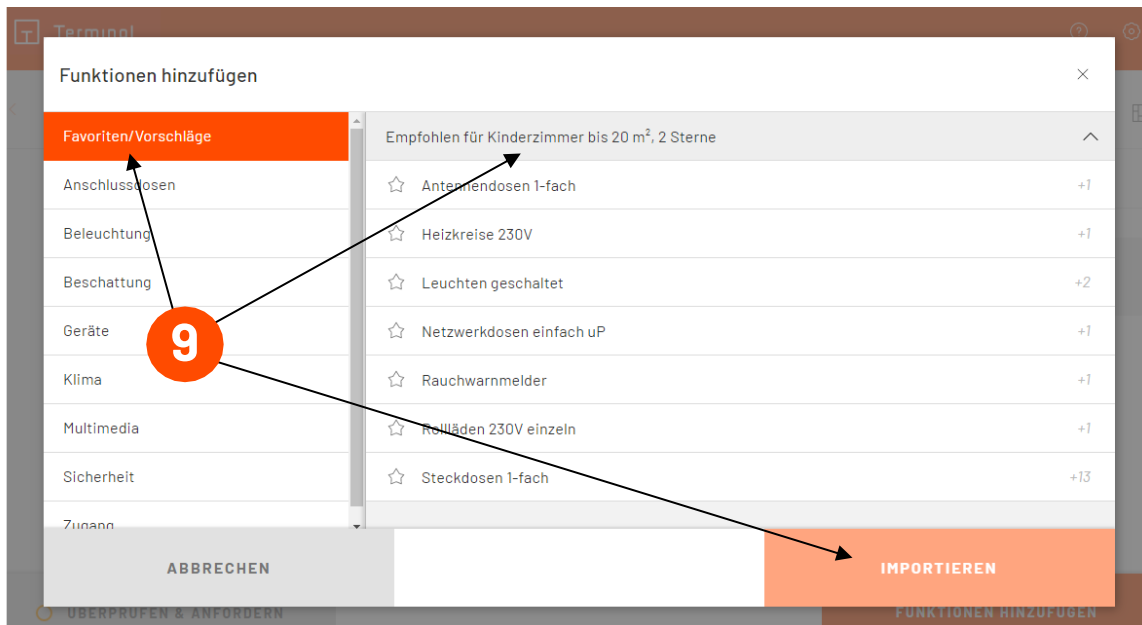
Terminal

Funktionen hinzufügen

×

Favoriten/Vorschläge

Anschlussdosen

Beleuchtung

Beschattung

Geräte

Klima

Multimedia

Sicherheit

Zugang

Empfohlen für Kinderzimmer bis 20 m², 2 Sterne

Antennendosen 1-fach +1

Heizkreise 230V +1

Leuchten geschaltet +2

Netzwerkdosen einfach uP +1

Rauchwarnmelder +1

Rollläden 230V einzeln +1

Steckdosen 1-fach +13

9

ABBRECHEN

IMPORTIEREN

ÜBERPRÜFEN & ANFORDERN

FUNKTIONEN HINZUFÜGEN